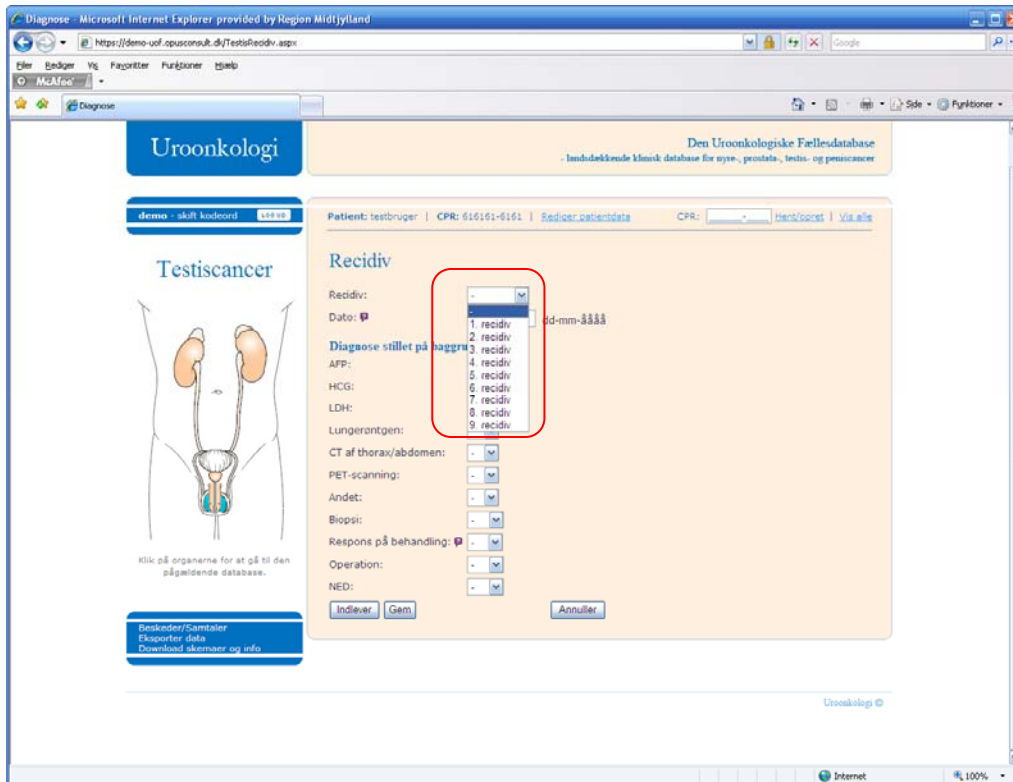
Diagnose - Microsoft Internet Explorer provided by Region Midtjylland

https://demo-uof.opusconsult.dk/TestisRecidiv.aspx

Google

Filer Rediger Vis Favoritter Funktioner Hjælp

McAfee

Diagnose

Side Funktioner

Uroonkologi

Den Uroonkologiske Fællesdatabase
- landsdækkende klinisk database for nyre-, prostata-, testis- og peniscancer

demo - skift kodeord LOG UD

Testiscancer

Klik på organerne for at gå til den pågældende database.

Beskeder/Samtaler
Eksporter data
Download skemaer og info

Patient: testbruger | CPR: 616161-6161 | Rediger patientdata

CPR: - Hent/opret | Vis alle

Recidiv

Recidiv: -

Dato: dd-mm-åååå

-
1. recidiv
2. recidiv
3. recidiv
4. recidiv
5. recidiv
6. recidiv
7. recidiv
8. recidiv
9. recidiv

Diagnose stillet på baggru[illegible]

AFP:

HCG:

LDH:

Lungerøntgen:

CT af thorax/abdomen: -

PET-scanning: -

Andet: -

Biopsi: -

Respons på behandling: -

Operation: -

NED: -

Indlever Gem Annuller

Uroonkologi ©

Internet 100%